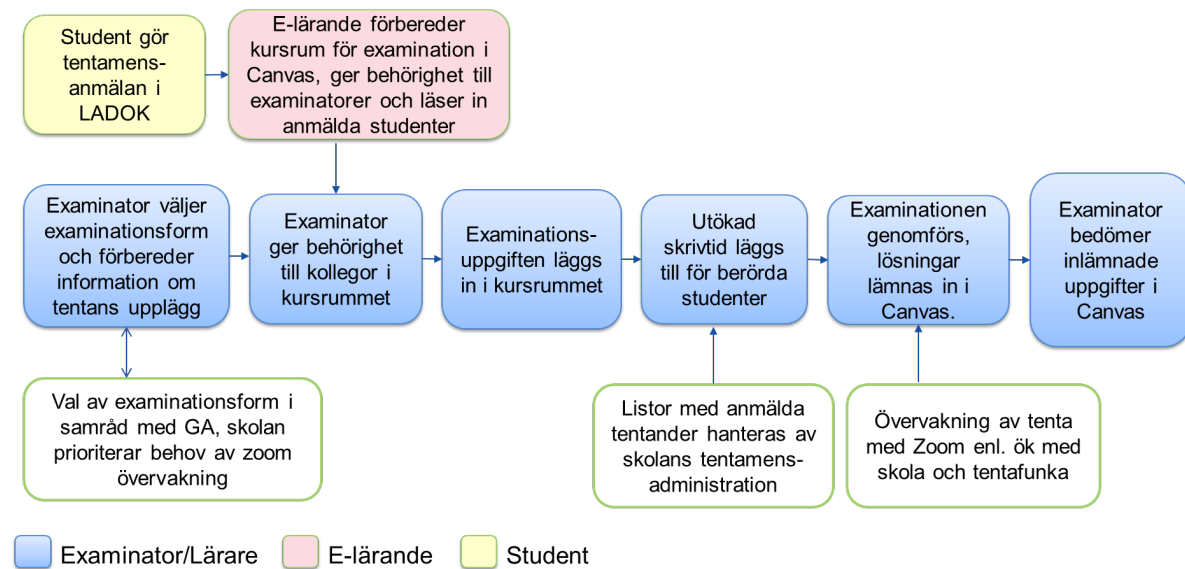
Student gör tentamensanmälan i LADOK

E-lärande förbereder kursrum för examination i Canvas, ger behörighet till examinatorer och läser in anmälda studenter

Examinator väljer examinationsform och förbereder information om tentans upplägg

Examinator ger behörighet till kollegor i kursrummet

Examinationsuppgiften läggs in i kursrummet

Utökad skrivtid läggs till för berörda studenter

Examinationen genomförs, lösningar lämnas in i Canvas.

Examinator bedömer inlämnade uppgifter i Canvas

Val av examinationsform i samråd med GA, skolan prioriterar behov av zoom övervakning

Listor med anmälda tentander hanteras av skolans tentamensadministration

Övervakning av tenta med Zoom enl. ök med skola och tentafunka

Examinator/Lärare

E-lärande

Student